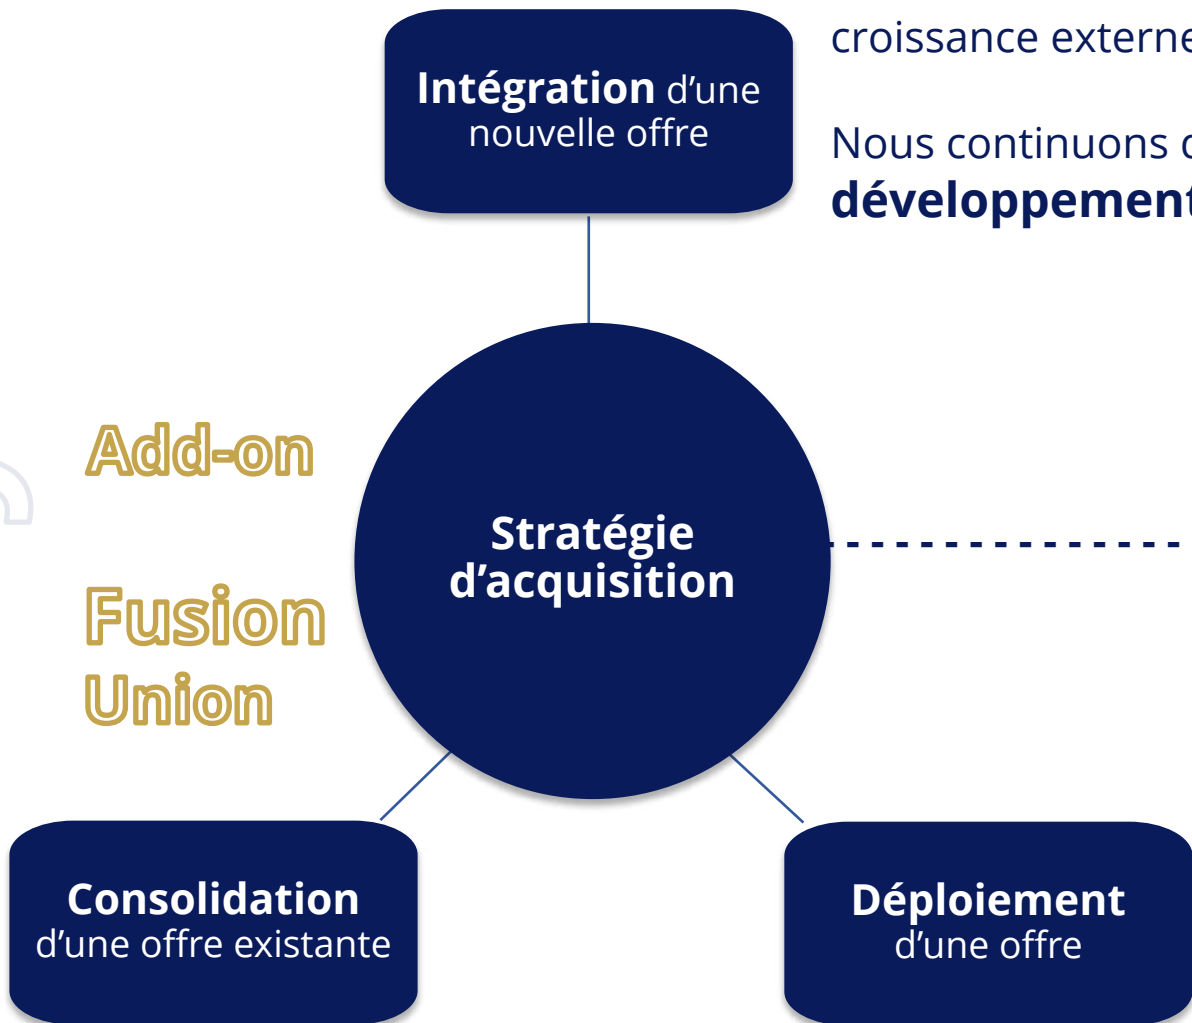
**Intégration** d'une nouvelle offre

croissance externe

Nous continuons d
**développement**

Add-on

Fusion
Union

**Stratégie d'acquisition**

**Consolidation** d'une offre existante

**Déploiement** d'une offre